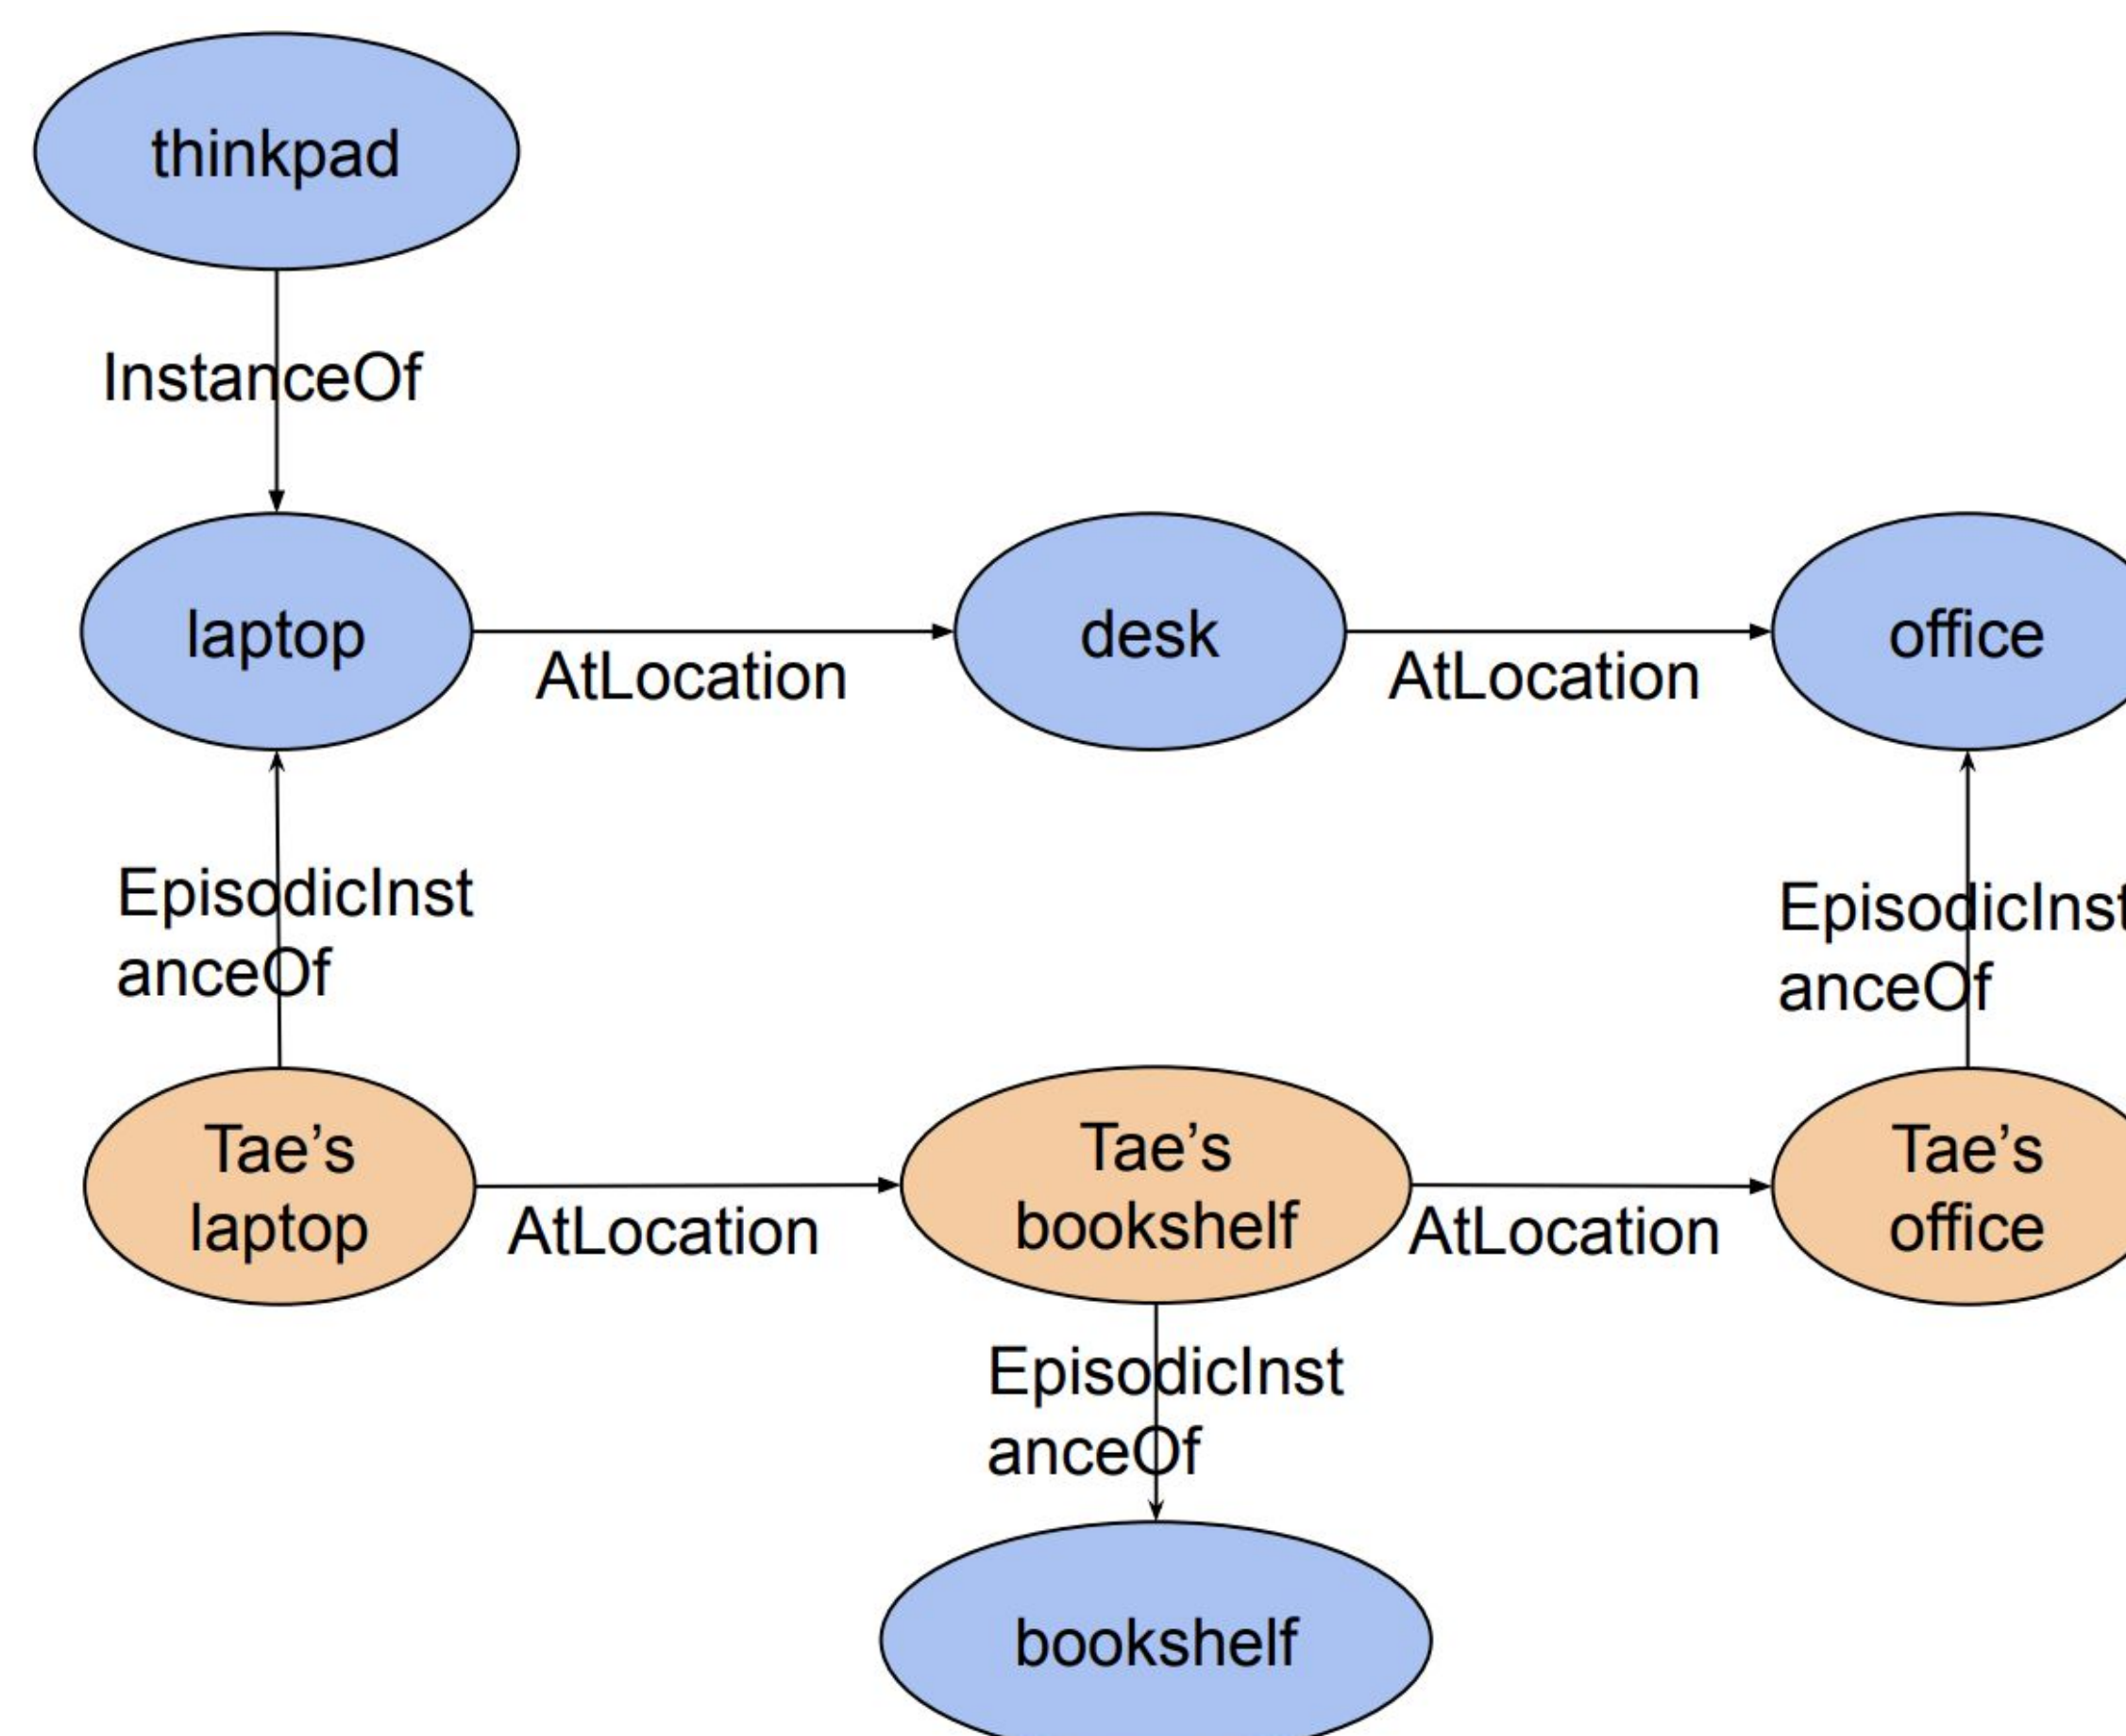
thinkpad

InstanceOf

laptop

AtLocation

desk

AtLocation

office

EpisodicInstanceOf

EpisodicInst anceOf

Tae's laptop

AtLocation

Tae's bookshelf

AtLocation

Tae's office

EpisodicInstanceOf

bookshelf